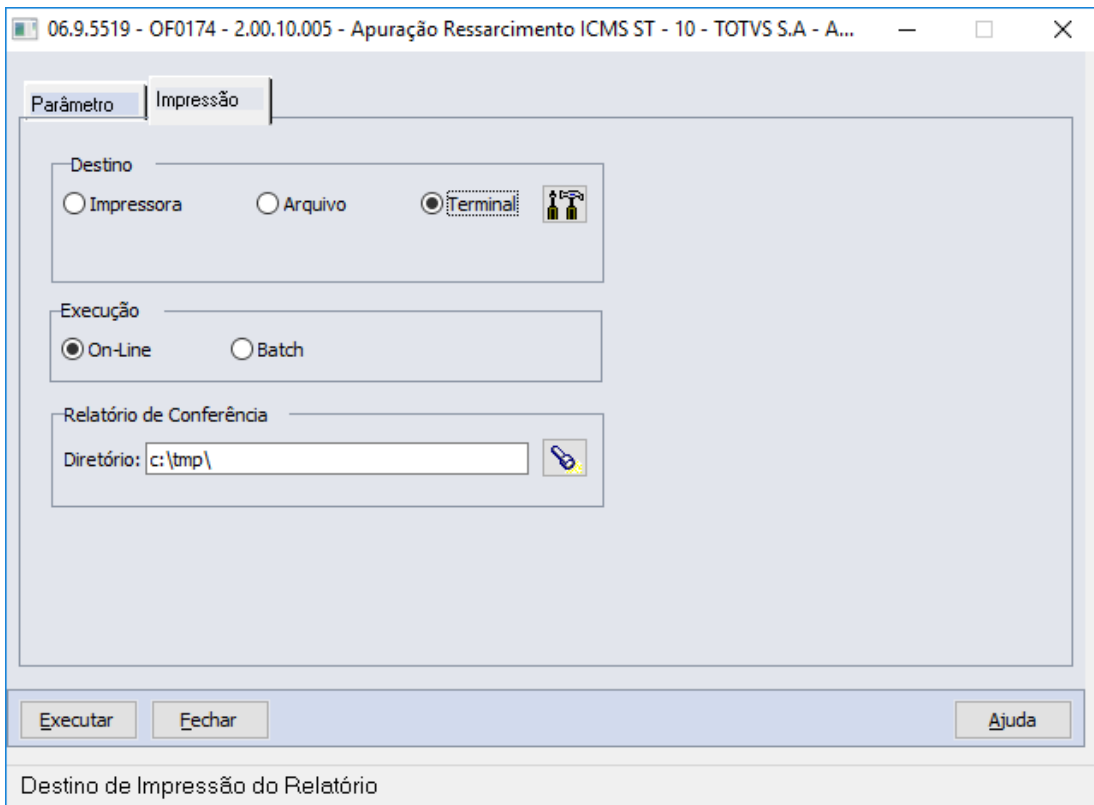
06.9.5519 - OF0174 - 2.00.10.005 - Apuração Ressarcimento ICMS ST - 10 - TOTVS S.A - A...

Parâmetro | Impressão

Destino
Impressora
Arquivo
Terminal

Execução
On-Line
Batch

Relatório de Conferência
Diretório: c:\tmp\

Executar
Fechar
Ajuda

Destino de Impressão do Relatório